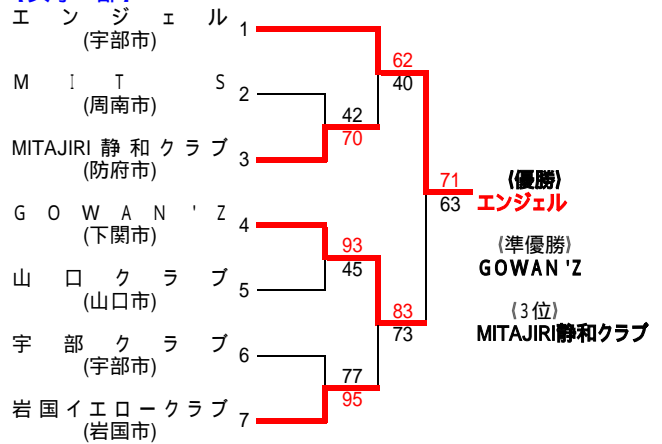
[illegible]

エンジェル
(宇部市)
1

MITS
(周南市)
2

MITAJIRI 静和クラブ
(防府市)
3

GOWAN'Z
(下関市)
4

山口クラブ
(山口市)
5

宇部クラブ
(宇部市)
6

岩国イエロークラブ
(岩国市)
7

62
40
42
70
71
63
93
45
83
73
77
95

《優勝》
エンジェル

《準優勝》
GOWAN'Z

《3位》
MITAJIRI静和クラブ